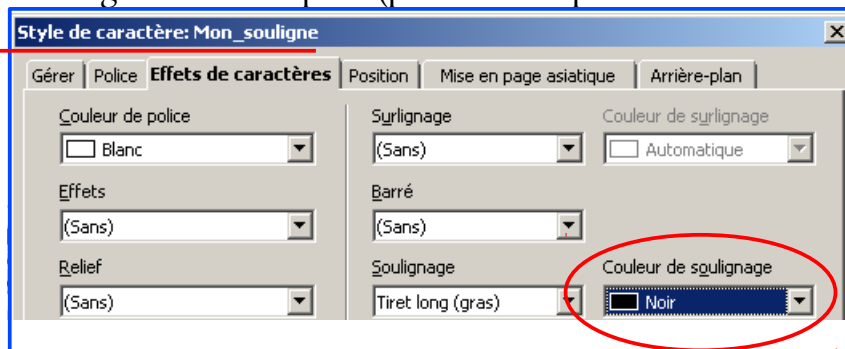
Style de caractère: Mon_souligne

Gérer | Police | Effets de caractères | Position | Mise en page asiatique | Arrière-plan

Couleur de police
Blanc

Effets
(Sans)

Relief
(Sans)

Surlignage
(Sans)

Barré
(Sans)

Soulignage
Tiret long (gras)

Couleur de surlignage
Automatique

Couleur de soulignage
Noir